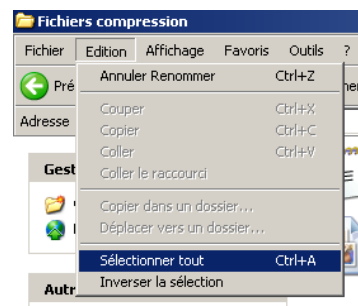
Fichiers compression

Fichier Edition Affichage Favoris Outils ?

Pré

Adresse

Gest

Autr

Annuler Renommer Ctrl+Z

Couper Ctrl+X
Copier Ctrl+C
Coller Ctrl+V
Coller le raccourci

Copier dans un dossier...
Déplacer vers un dossier...

Sélectionner tout Ctrl+A
Inverser la sélection